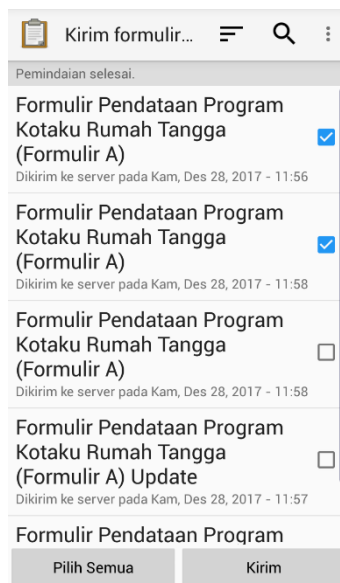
Kirim formulir...

Pemindaian selesai.

Formulir Pendataan Program Kotaku Rumah Tangga (Formulir A)
Dikirim ke server pada Kam, Des 28, 2017 - 11:56

Formulir Pendataan Program Kotaku Rumah Tangga (Formulir A)
Dikirim ke server pada Kam, Des 28, 2017 - 11:58

Formulir Pendataan Program Kotaku Rumah Tangga (Formulir A)
Dikirim ke server pada Kam, Des 28, 2017 - 11:58

Formulir Pendataan Program Kotaku Rumah Tangga (Formulir A) Update
Dikirim ke server pada Kam, Des 28, 2017 - 11:57

Formulir Pendataan Program

Pilih Semua

Kirim